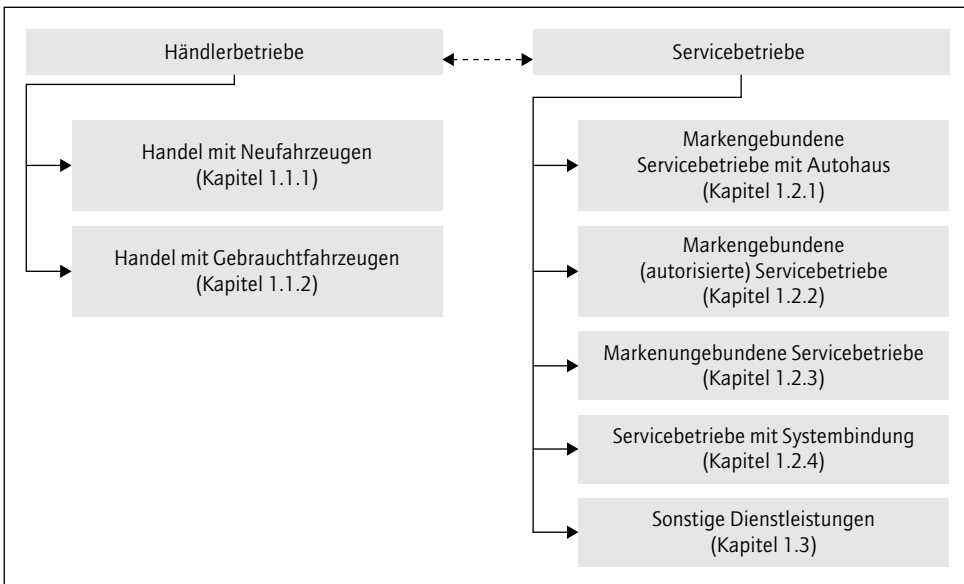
Händlerbetriebe

Servicebetriebe

Handel mit Neufahrzeugen
(Kapitel 1.1.1)

Handel mit Gebrauchtfahrzeugen
(Kapitel 1.1.2)

Markengebundene
Servicebetriebe mit Autohaus
(Kapitel 1.2.1)

Markengebundene
(autorisierte) Servicebetriebe
(Kapitel 1.2.2)

Markenungebundene Servicebetriebe
(Kapitel 1.2.3)

Servicebetriebe mit Systembindung
(Kapitel 1.2.4)

Sonstige Dienstleistungen
(Kapitel 1.3)